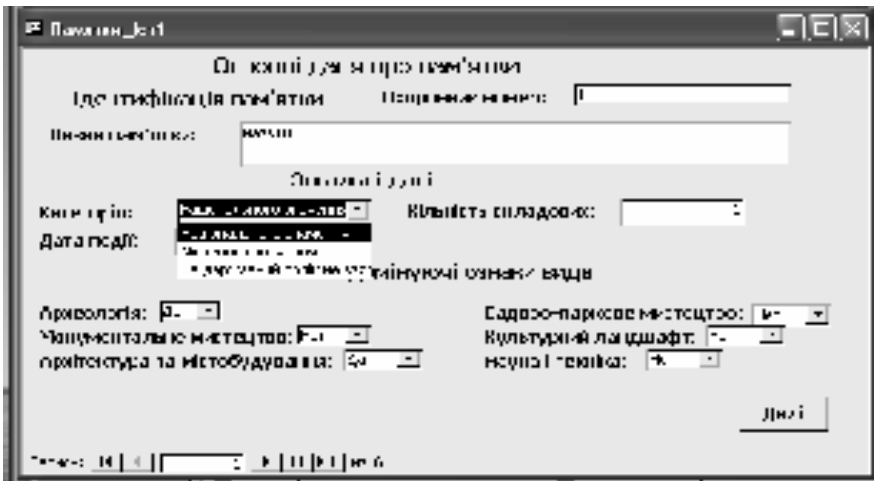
Пам'ятки_1

Основні дані про пам'ятки

Ідентифікація пам'ятки

Назва пам'ятки:

Основні дані

Категорія:

Дата події:

Кількість складових:

Розрізнювальні ознаки виду

Археологія:

Монументальне мистецтво:

Архітектура та містобудування:

Садово-паркове мистецтво:

Культурний ландшафт:

Наука і техніка:

Далі

Запись: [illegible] из 6